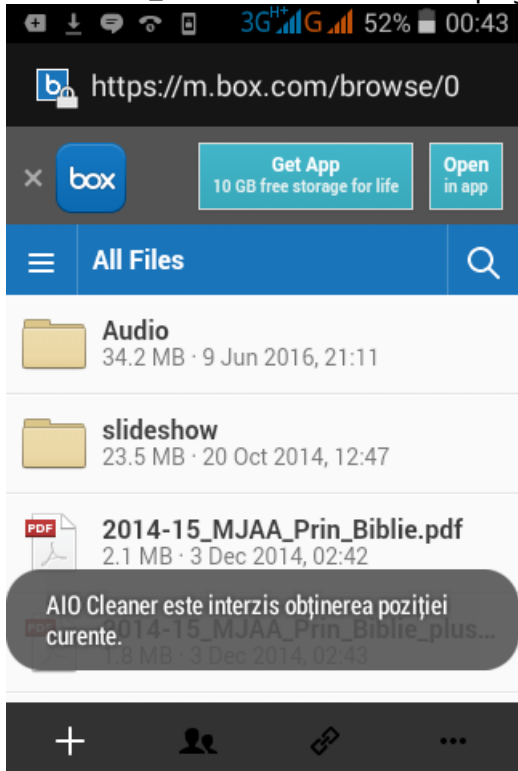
3G H+ G 52% 00:43

https://m.box.com/browse/0

box

Get App
10 GB free storage for life

Open
in app

All Files

Audio
34.2 MB · 9 Jun 2016, 21:11

slideshow
23.5 MB · 20 Oct 2014, 12:47

PDF
2014-15_MJAA_Prin_Biblie.pdf
2.1 MB · 3 Dec 2014, 02:42

AIO Cleaner este interzis obținerea poziției curente.

PDF
2014-15_MJAA_Prin_Biblie_plus...
1.8 MB · 3 Dec 2014, 02:43